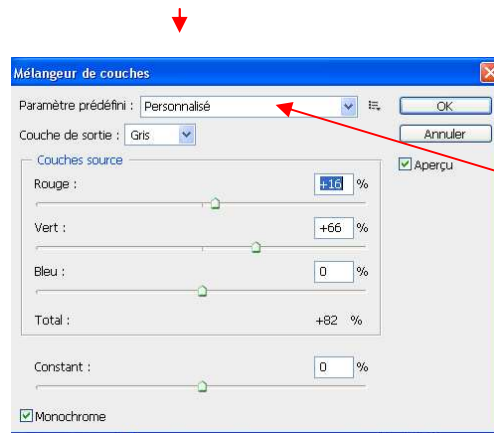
Mélangeur de couches

Paramètre prédéfini : Personnalisé

OK

Couche de sortie : Gris

Annuler

Aperçu

Couches source

Rouge : +16 %

Vert : +66 %

Bleu : 0 %

Total : +82 %

Constant : 0 %

Monochrome